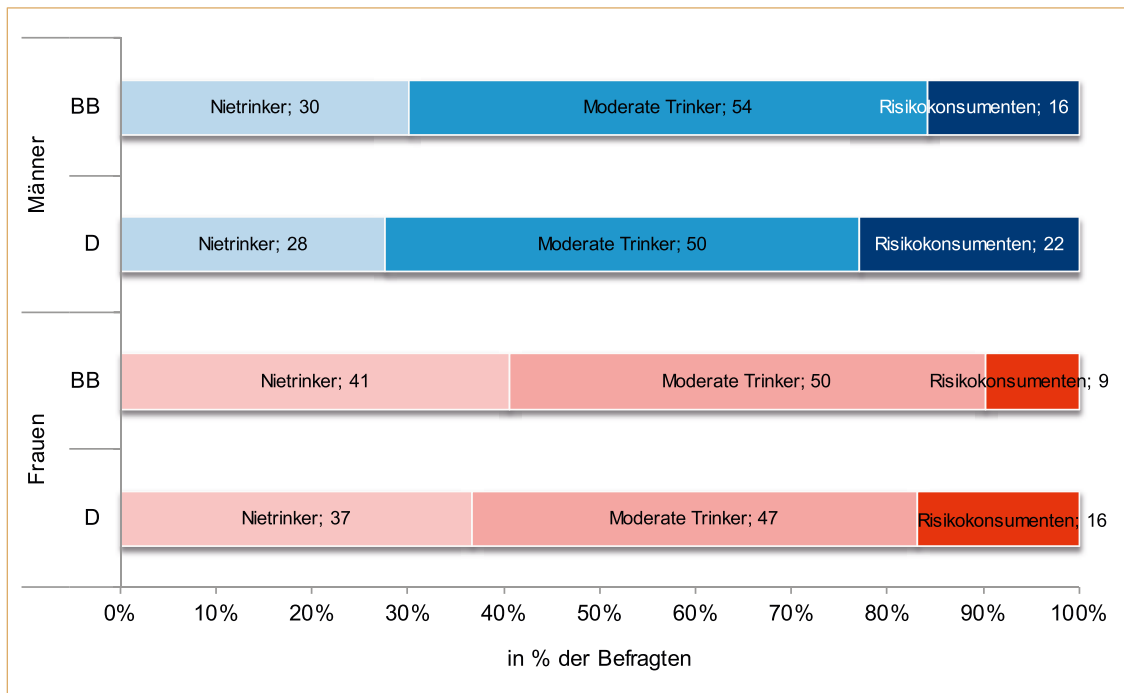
Männer

BB

Nietrinker; 30

Moderate Trinker; 54

Risikokonsumenten; 16

D

Nietrinker; 28

Moderate Trinker; 50

Risikokonsumenten; 22

Frauen

BB

Nietrinker; 41

Moderate Trinker; 50

Risikokonsumenten; 9

D

Nietrinker; 37

Moderate Trinker; 47

Risikokonsumenten; 16

0% 10% 20% 30% 40% 50% 60% 70% 80% 90% 100%

in % der Befragten